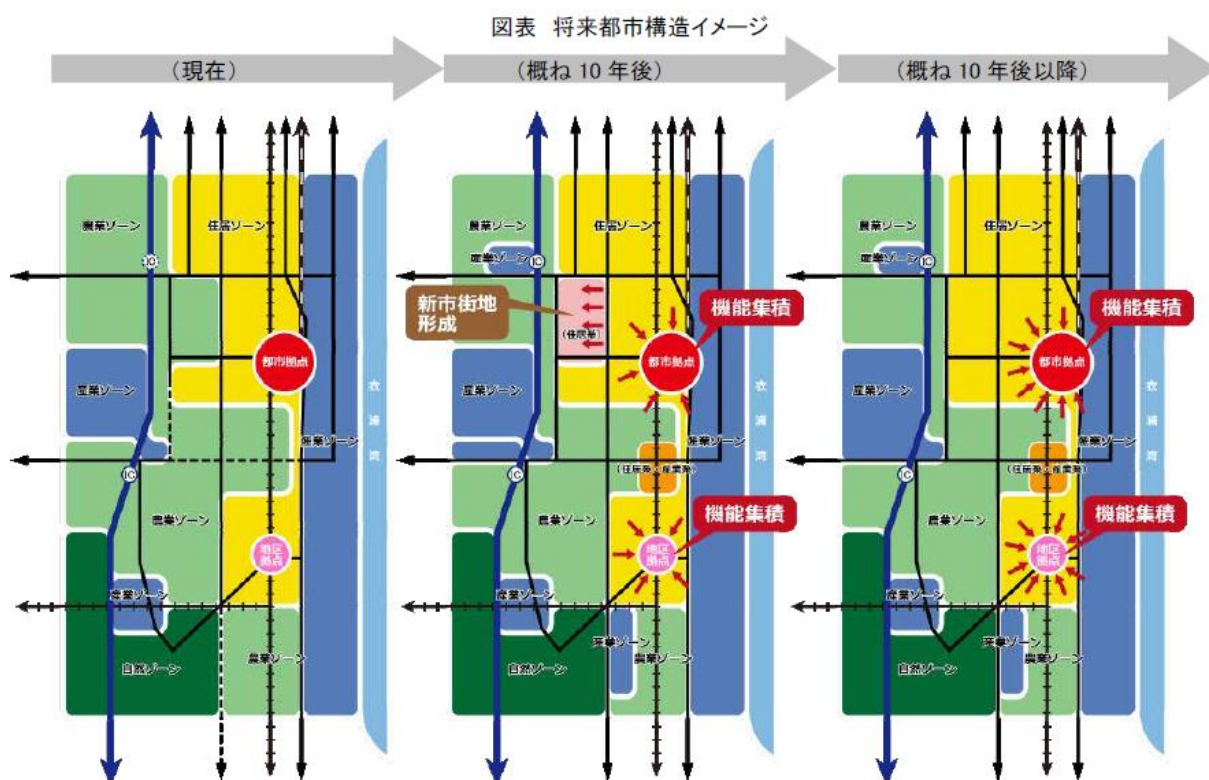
図表　将来都市構造イメージ

（現在）

農業ゾーン

住居ゾーン

IC

都市拠点

産業ゾーン

産業ゾーン

IC

農業ゾーン

地区拠点

産業ゾーン

自然ゾーン

農業ゾーン

衣浦湾

（概ね 10 年後）

農業ゾーン

住居ゾーン

産業ゾーン

IC

新市街地形成

（住居等）

機能集積

都市拠点

産業ゾーン

産業ゾーン

IC

（住居系・産業系）

農業ゾーン

機能集積

地区拠点

産業ゾーン

産業ゾーン

自然ゾーン

農業ゾーン

衣浦湾

（概ね 10 年後以降）

農業ゾーン

住居ゾーン

産業ゾーン

IC

機能集積

都市拠点

産業ゾーン

産業ゾーン

IC

（住居系・産業系）

農業ゾーン

機能集積

地区拠点

産業ゾーン

産業ゾーン

自然ゾーン

農業ゾーン

衣浦湾